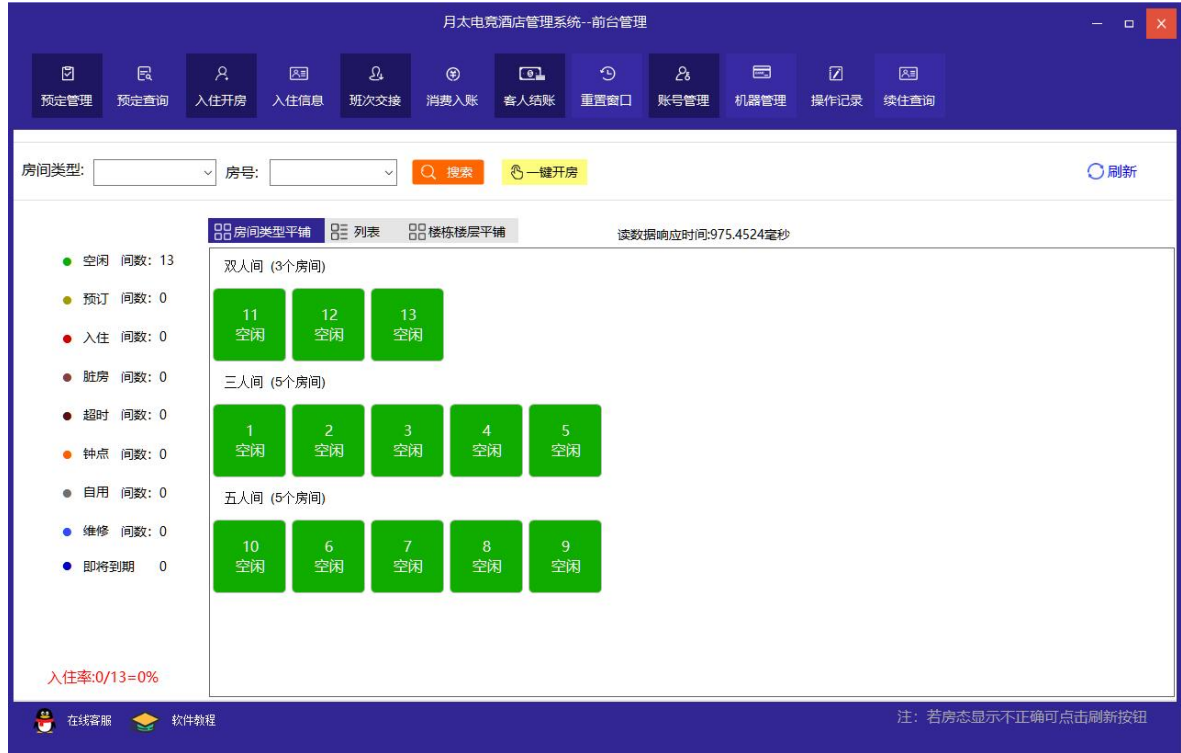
月太电竞酒店管理系统--前台管理

预定管理 预定查询 入住开房 入住信息 班次交接 消费入账 客人结账 重置窗口 账号管理 机器管理 操作记录 续住查询

房间类型: 房号: 搜索 一键开房 刷新

房间类型平铺 列表 楼栋楼层平铺 读数据响应时间:975.4524毫秒

空闲 间数: 13
预订 间数: 0
入住 间数: 0
脏房 间数: 0
超时 间数: 0
钟点 间数: 0
自用 间数: 0
维修 间数: 0
即将到期 0

双人间 (3个房间)

11 空闲
12 空闲
13 空闲

三人间 (5个房间)

1 空闲
2 空闲
3 空闲
4 空闲
5 空闲

五人间 (5个房间)

10 空闲
6 空闲
7 空闲
8 空闲
9 空闲

入住率:0/13=0%

在线客服 软件教程

注: 若房态显示不正确可点击刷新按钮